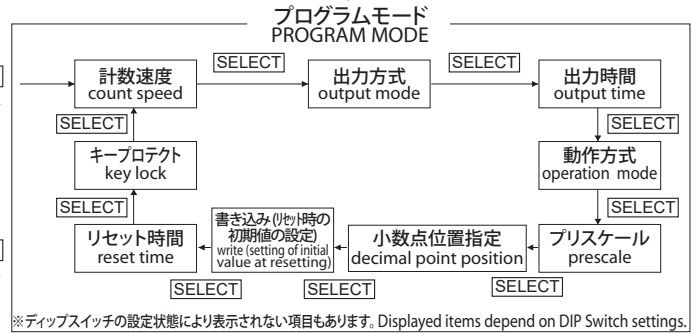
プログラムモード
PROGRAM MODE

計数速度
count speed

SELECT

出力方式
output mode

SELECT

出力時間
output time

SELECT

動作方式
operation mode

SELECT

プリスケール
prescale

SELECT

小数点位置指定
decimal point position

SELECT

書き込み(リセット時の初期値の設定)
write (setting of initial value at resetting)

SELECT

リセット時間
reset time

SELECT

キープロテクト
key lock

SELECT

※ディップスイッチの設定状態により表示されない項目もあります。Displayed items depend on DIP Switch settings.